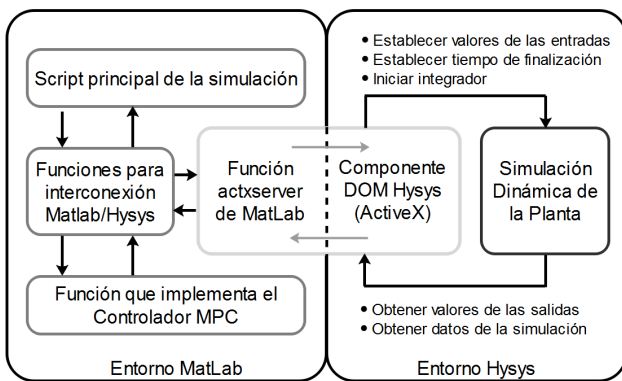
Script principal de la simulación

Funciones para interconexión Matlab/Hysys

Función actxserver de MatLab

Componente DOM Hysys (ActiveX)

Función que implementa el Controlador MPC

Entorno MatLab

• Establecer valores de las entradas
• Establecer tiempo de finalización
• Iniciar integrador

Simulación Dinámica de la Planta

• Obtener valores de las salidas
• Obtener datos de la simulación

Entorno Hysys